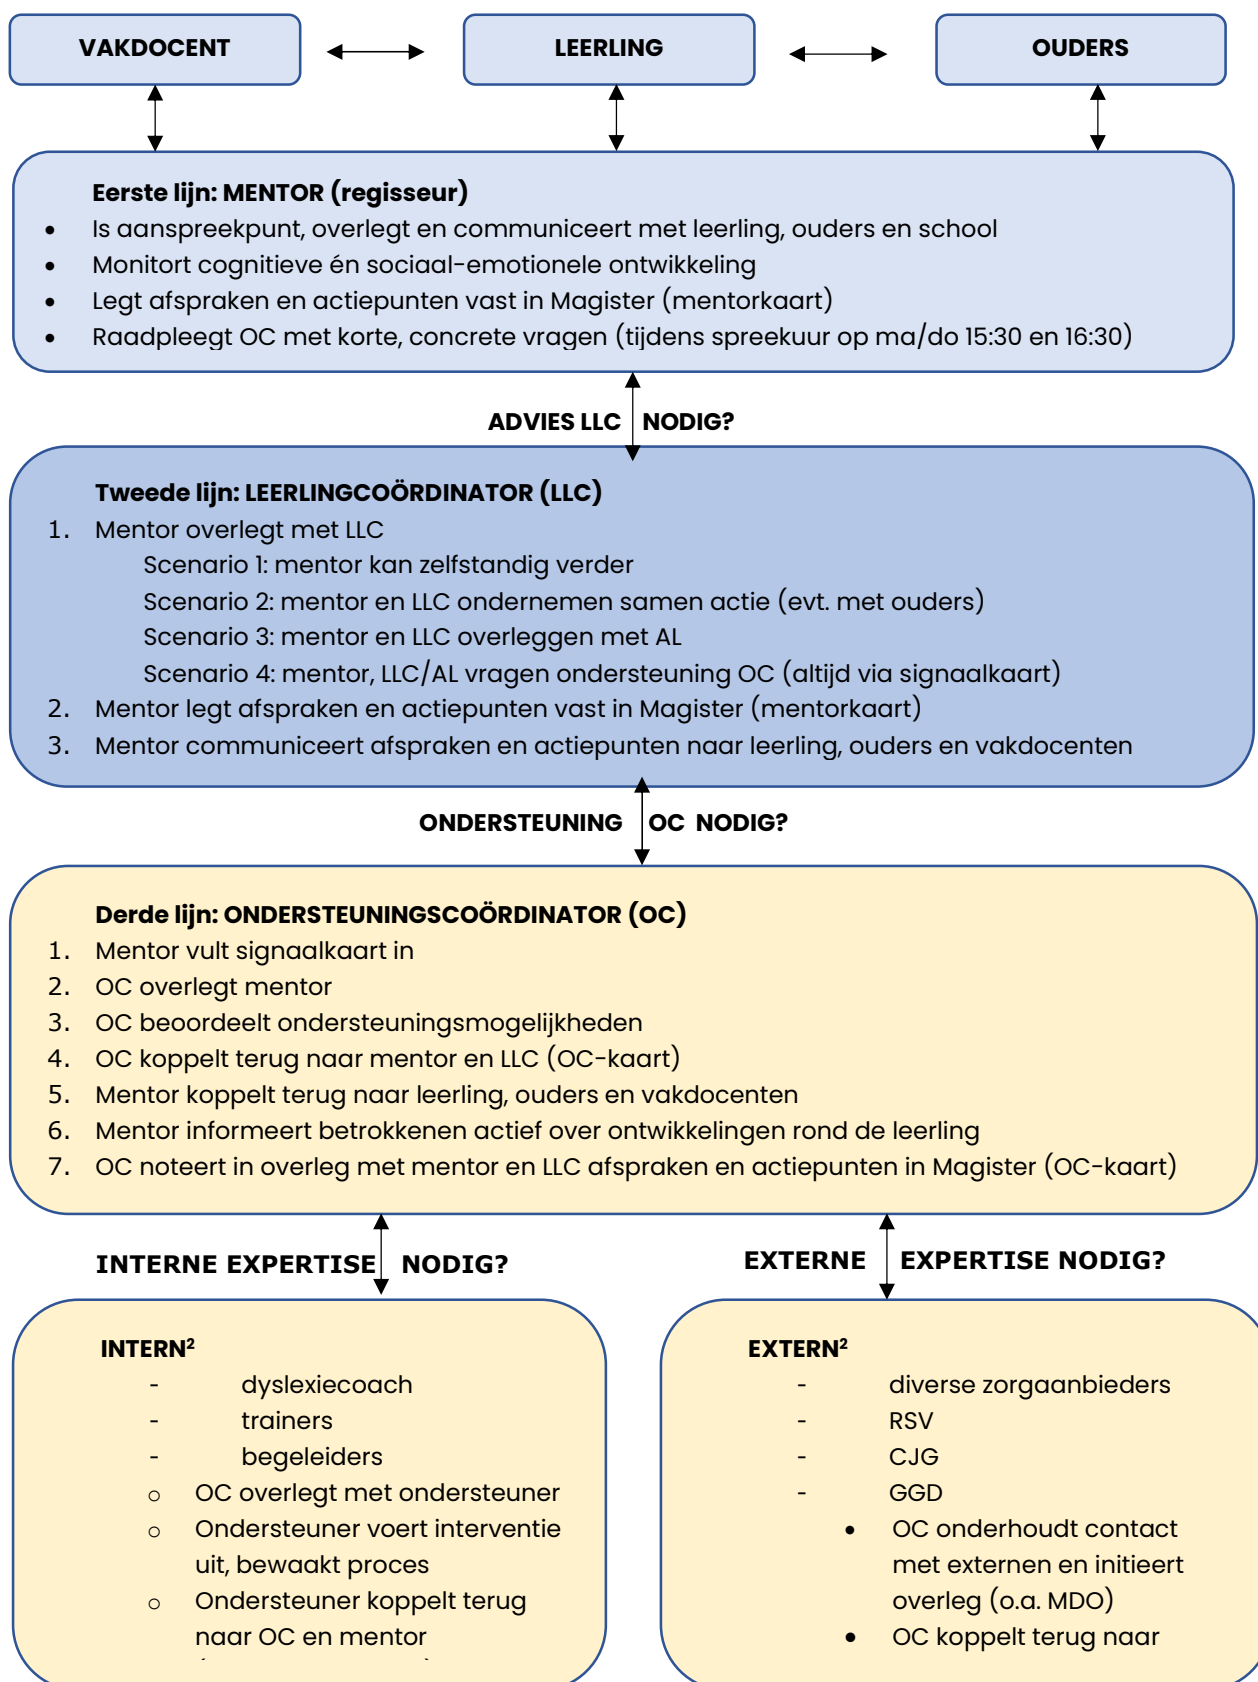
VAKDOCENT

LEERLING

OUDERS

Eerste lijn: MENTOR (regisseur)
- Is aanspreekpunt, overlegt en communiceert met leerling, ouders en school
- Monitort cognitieve én sociaal-emotionele ontwikkeling
- Legt afspraken en actiepunten vast in Magister (mentorkaart)
- Raadpleegt OC met korte, concrete vragen (tijdens spreekuur op ma/do 15:30 en 16:30)

ADVIES LLC NODIG?

Tweede lijn: LEERLINGCOÖRDINATOR (LLC)
1. Mentor overlegt met LLC
Scenario 1: mentor kan zelfstandig verder
Scenario 2: mentor en LLC ondernemen samen actie (evt. met ouders)
Scenario 3: mentor en LLC overleggen met AL
Scenario 4: mentor, LLC/AL vragen ondersteuning OC (altijd via signaalkaart)
2. Mentor legt afspraken en actiepunten vast in Magister (mentorkaart)
3. Mentor communiceert afspraken en actiepunten naar leerling, ouders en vakdocenten

ONDERSTEUNING OC NODIG?

Derde lijn: ONDERSTEUNINGSCOÖRDINATOR (OC)
1. Mentor vult signaalkaart in
2. OC overlegt mentor
3. OC beoordeelt ondersteuningsmogelijkheden
4. OC koppelt terug naar mentor en LLC (OC-kaart)
5. Mentor koppelt terug naar leerling, ouders en vakdocenten
6. Mentor informeert betrokkenen actief over ontwikkelingen rond de leerling
7. OC noteert in overleg met mentor en LLC afspraken en actiepunten in Magister (OC-kaart)

INTERNE EXPERTISE NODIG?

EXTERNE EXPERTISE NODIG?

INTERN$^2$
- dyslexiecoach
- trainers
- begeleiders
o OC overlegt met ondersteuner
o Ondersteuner voert interventie uit, bewaakt proces
o Ondersteuner koppelt terug naar OC en mentor
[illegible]

EXTERN$^2$
- diverse zorgaanbieders
- RSV
- CJG
- GGD
• OC onderhoudt contact met externen en initieert overleg (o.a. MDO)
• OC koppelt terug naar